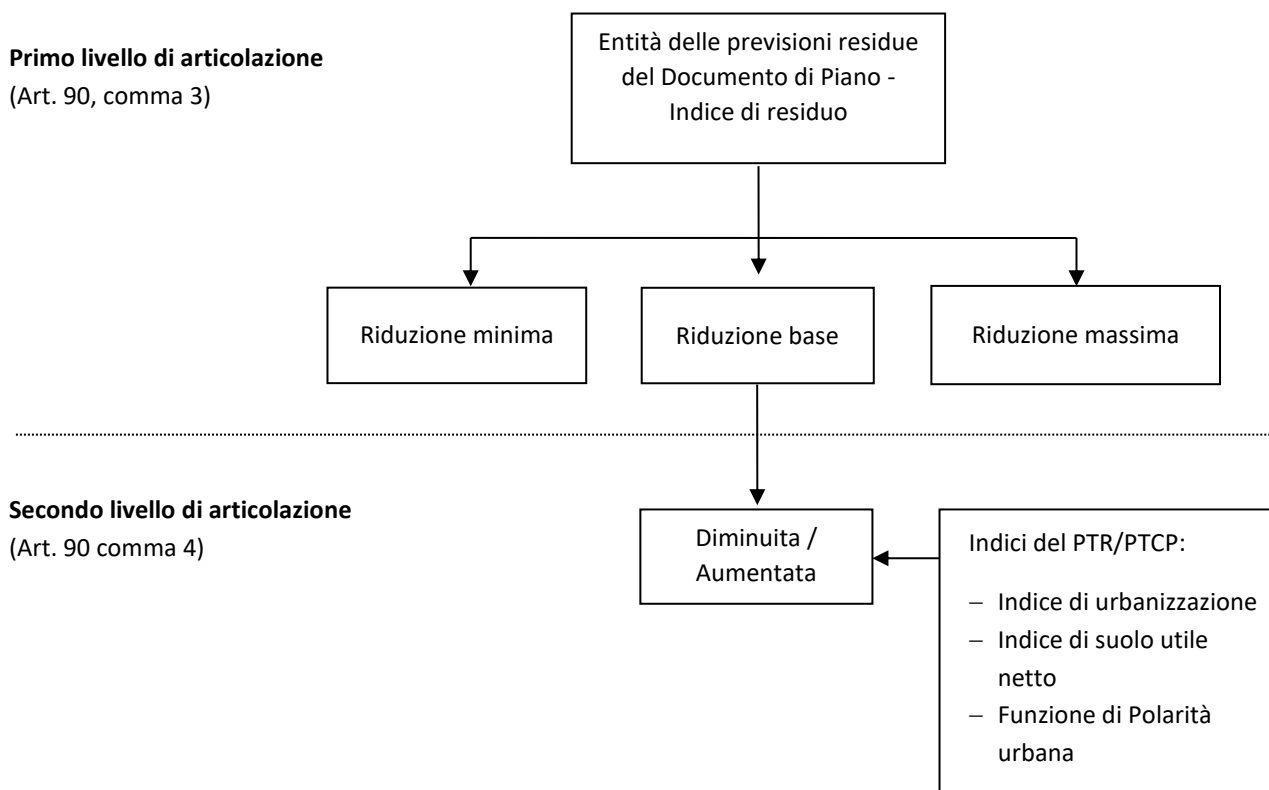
**Primo livello di articolazione**
(Art. 90, comma 3)

Entità delle previsioni residue del Documento di Piano - Indice di residuo

Riduzione minima

Riduzione base

Riduzione massima

**Secondo livello di articolazione**
(Art. 90 comma 4)

Diminuita / Aumentata

Indici del PTR/PTCP:

- Indice di urbanizzazione
- Indice di suolo utile netto
- Funzione di Polarità urbana